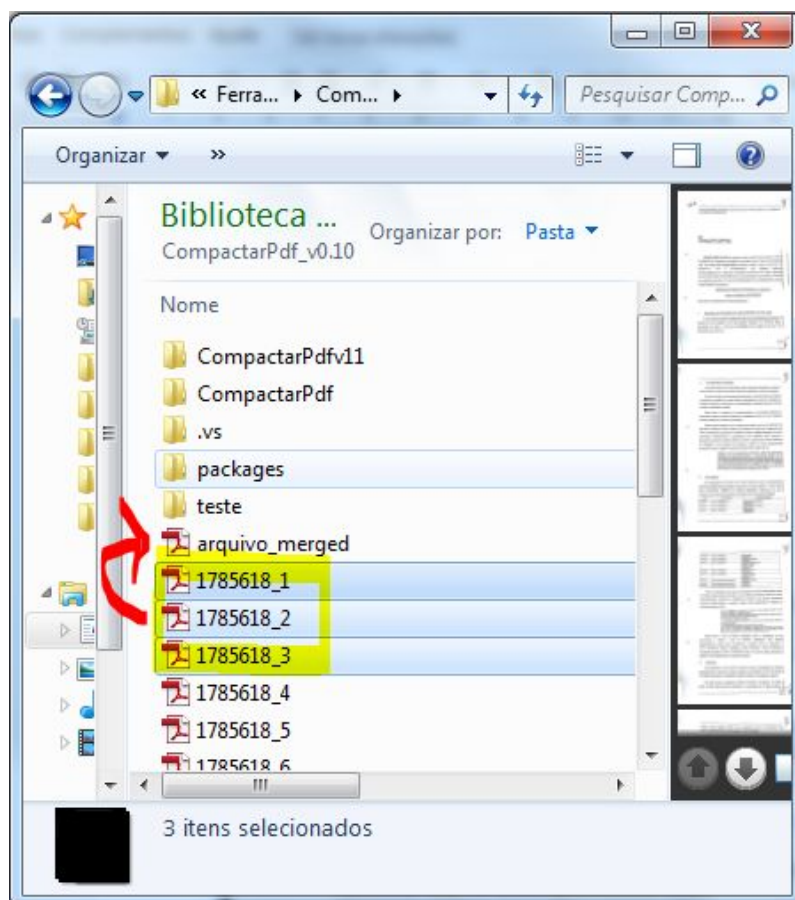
« Ferra... ▸ Com... ▸

Pesquisar Comp...

Organizar ▾ »

Biblioteca ...
CompactarPdf_v0.10

Organizar por: Pasta ▾

Nome

CompactarPdfv11
CompactarPdf
.vs
packages
teste
arquivo_merged
1785618_1
1785618_2
1785618_3
1785618_4
1785618_5
1785618_6

3 itens selecionados